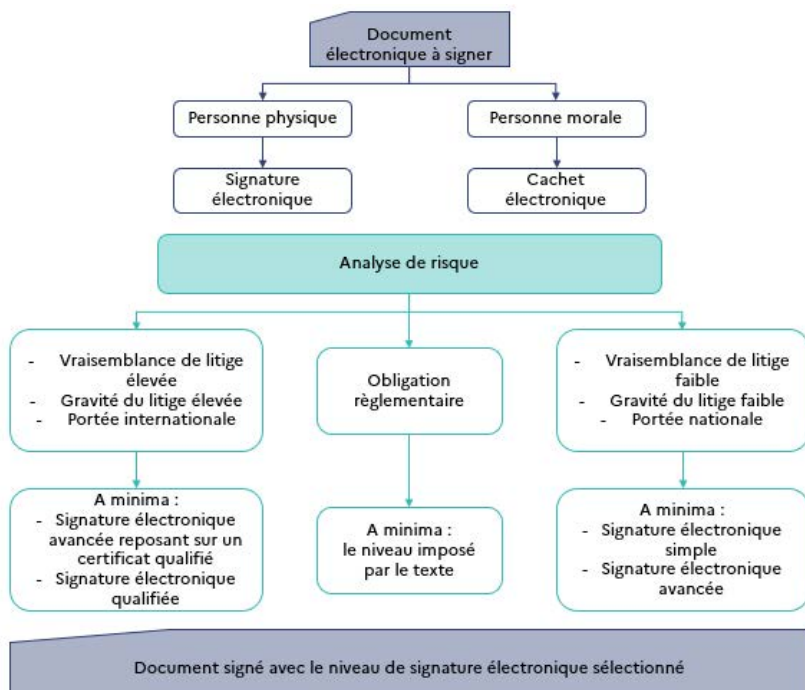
Document électronique à signer

Personne physique

Personne morale

Signature électronique

Cachet électronique

Analyse de risque

- Vraisemblance de litige élevée
- Gravité du litige élevée
- Portée internationale

Obligation règlementaire

- Vraisemblance de litige faible
- Gravité du litige faible
- Portée nationale

A minima :
- Signature électronique avancée reposant sur un certificat qualifié
- Signature électronique qualifiée

A minima :
le niveau imposé par le texte

A minima :
- Signature électronique simple
- Signature électronique avancée

Document signé avec le niveau de signature électronique sélectionné